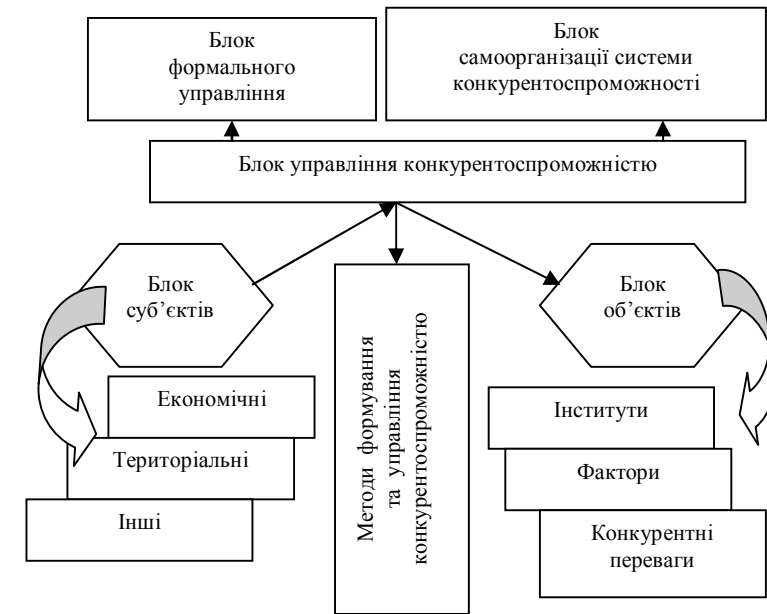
Блок формального управління

Блок самоорганізації системи конкурентоспроможності

Блок управління конкурентоспроможністю

Блок суб'єктів

Методи формування та управління конкурентоспроможністю

Блок об'єктів

Економічні

Територіальні

Інші

Інститути

Фактори

Конкурентні переваги